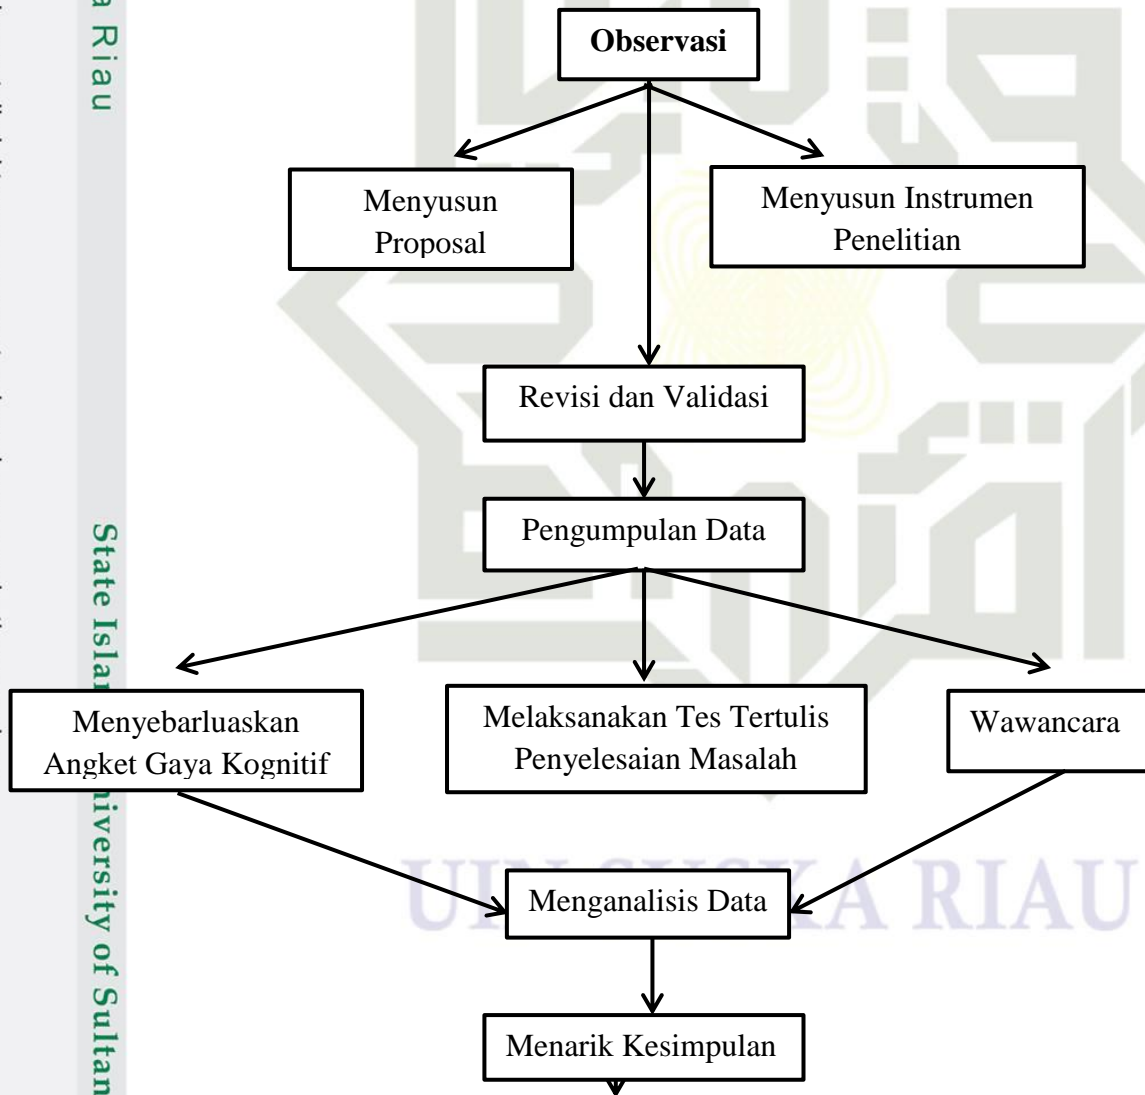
a Riau

Observasi

Menyusun Proposal

Menyusun Instrumen Penelitian

Revisi dan Validasi

Pengumpulan Data

Menyebarluaskan Angket Gaya Kognitif

Melaksanakan Tes Tertulis Penyelesaian Masalah

Wawancara

Menganalisis Data

Menarik Kesimpulan

State Isla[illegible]iversity of Sultan

UIN SUSKA RIAU